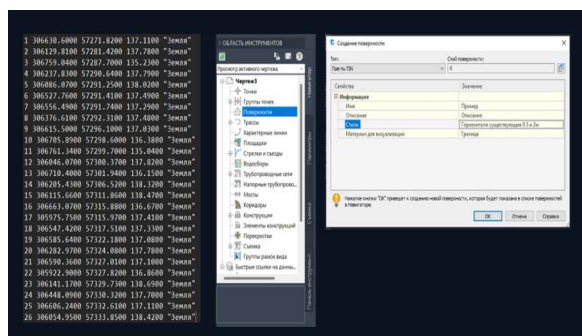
1 306630.6000 57271.8200 137.1100 "Земля"
2 306129.8100 57281.4200 137.7800 "Земля"
3 306759.0400 57287.7000 135.2300 "Земля"
4 306237.8300 57290.6400 137.7900 "Земля"
5 306086.0700 57291.2500 138.0200 "Земля"
6 306527.7600 57291.4100 137.4900 "Земля"
7 306556.4900 57291.7400 137.2900 "Земля"
8 306376.6100 57292.3100 137.4800 "Земля"
9 306615.5000 57296.1000 137.0300 "Земля"
10 306705.8900 57298.6000 136.3800 "Земля"
11 306761.3400 57299.7900 135.0400 "Земля"
12 306046.0700 57300.3700 137.8200 "Земля"
13 306710.4000 57301.9400 136.1500 "Земля"
14 306205.4300 57306.5200 138.1200 "Земля"
15 306115.6600 57311.8600 138.4700 "Земля"
16 306663.0700 57315.8800 136.6700 "Земля"
17 305975.7500 57315.9700 137.4100 "Земля"
18 306547.4200 57317.5100 137.3300 "Земля"
19 306585.6400 57322.1800 137.0800 "Земля"
20 306282.9700 57324.0800 137.7800 "Земля"
21 306590.3600 57327.0100 137.1000 "Земля"
22 305922.9000 57327.8200 136.8600 "Земля"
23 306141.1700 57329.7300 138.6900 "Земля"
24 306448.0900 57330.3200 137.7000 "Земля"
25 306606.2400 57332.6100 137.1100 "Земля"
26 306054.9500 57333.8500 138.4200 "Земля"

ОБЛАСТЬ ИНСТРУМЕНТОВ
Просмотр активного чертежа
Чертеж1
Точки
Группы точек
Поверхности
Трассы
Характерные линии
Площадки
Стрелки и съезды
Водосборы
Трубопроводные сети
Напорные трубопров...
Мосты
Коридоры
Конструкции
Элементы конструкций
Перекрестки
Съемка
Группы разных видов
Быстрые ссылки на данны...

Создание поверхности
Тип:
Поверхность TIN
Слой поверхности:
0
Свойства
Значение
Информация
Имя
Пример
Описание
Описание
Стиль
Горизонтали существующие 0.5 и 2м
Материал для визуализации
Граница
Нажатие кнопки "ОК" приведет к созданию новой поверхности, которая будет показана в списке поверхностей в Навигаторе.
OK
Отмена
Справка